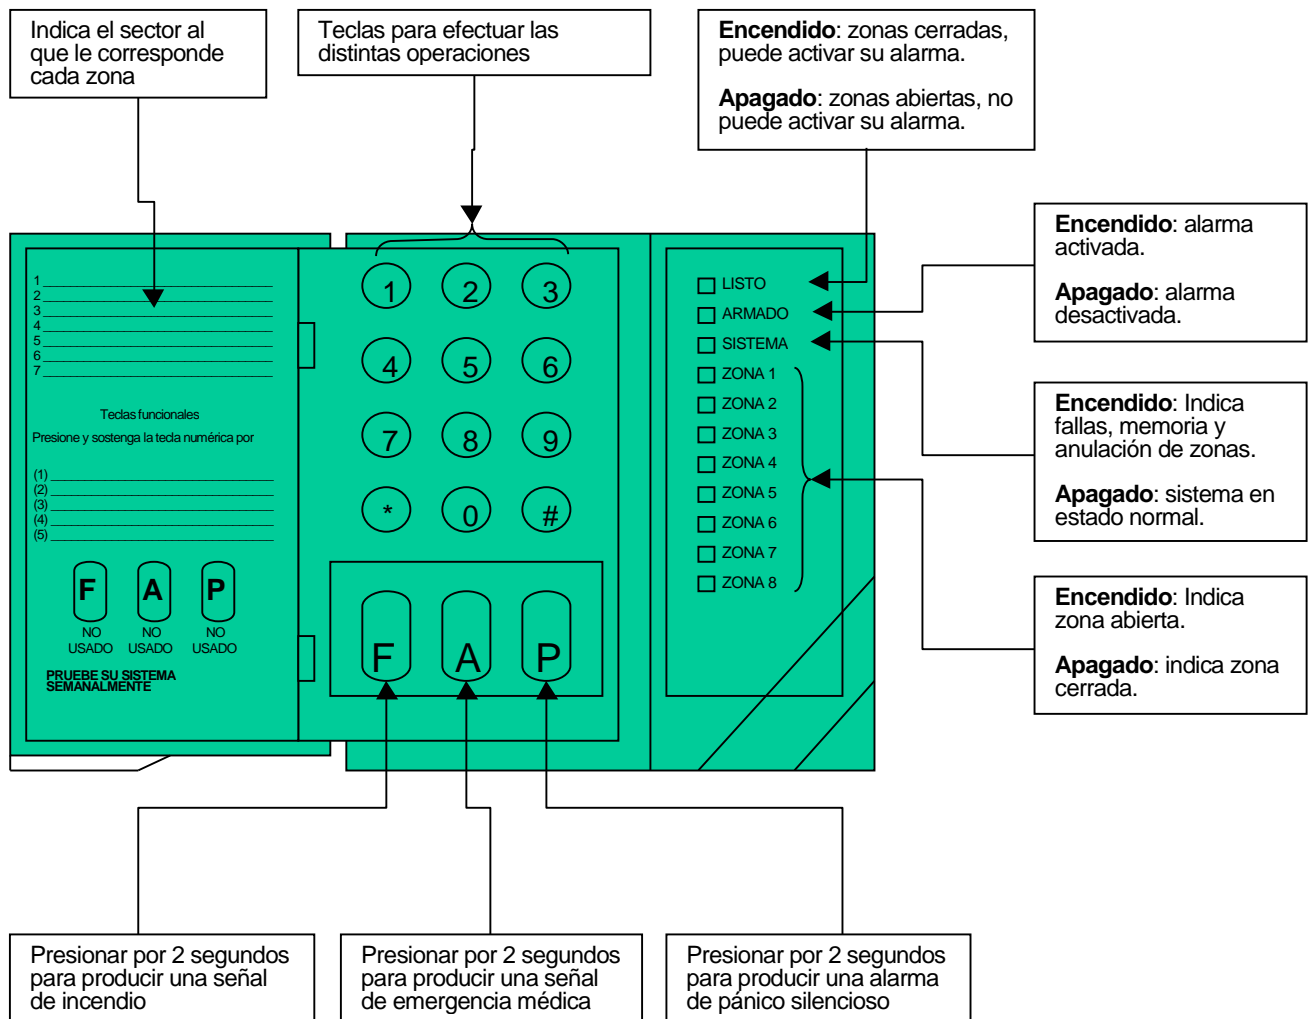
Indica el sector al que le corresponde cada zona

Teclas para efectuar las distintas operaciones

**Encendido**: zonas cerradas, puede activar su alarma.

**Apagado**: zonas abiertas, no puede activar su alarma.

**Encendido**: alarma activada.

**Apagado**: alarma desactivada.

1
2
3
4
5
6
7

Teclas funcionales

Presione y sostenga la tecla numérica por

(1)
(2)
(3)
(4)
(5)

F A P

NO USADO NO USADO NO USADO

PRUEBE SU SISTEMA SEMANALMENTE

1 2 3
4 5 6
7 8 9
* 0 #

F A P

LISTO
ARMADO
SISTEMA
ZONA 1
ZONA 2
ZONA 3
ZONA 4
ZONA 5
ZONA 6
ZONA 7
ZONA 8

**Encendido**: Indica fallas, memoria y anulación de zonas.

**Apagado**: sistema en estado normal.

**Encendido**: Indica zona abierta.

**Apagado**: indica zona cerrada.

Presionar por 2 segundos para producir una señal de incendio

Presionar por 2 segundos para producir una señal de emergencia médica

Presionar por 2 segundos para producir una alarma de pánico silencioso